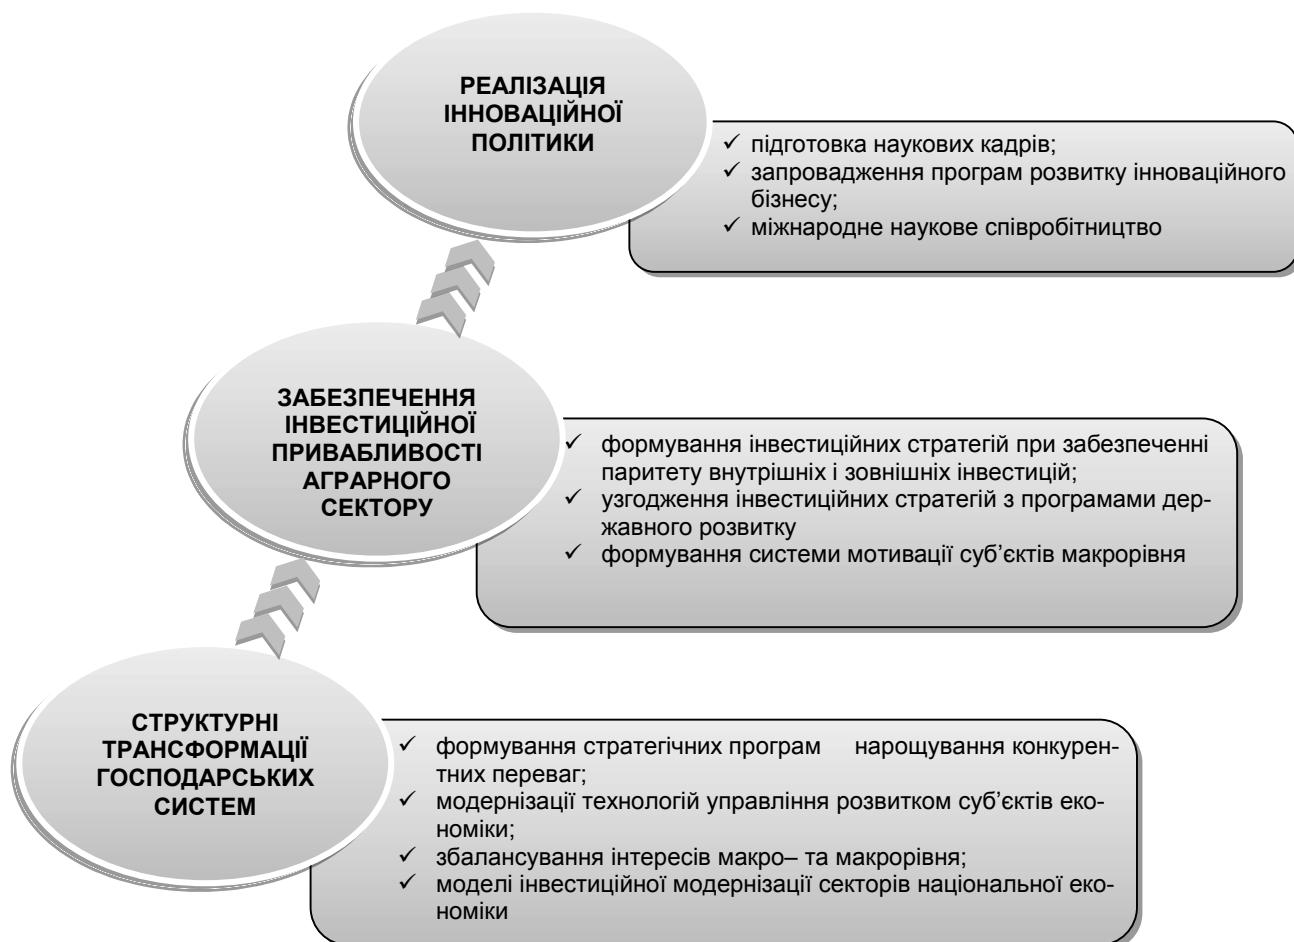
РЕАЛІЗАЦІЯ ІННОВАЦІЙНОЇ ПОЛІТИКИ

✓ підготовка наукових кадрів;
✓ запровадження програм розвитку інноваційного бізнесу;
✓ міжнародне наукове співробітництво

ЗАБЕЗПЕЧЕННЯ ІНВЕСТИЦІЙНОЇ ПРИВАБЛИВОСТІ АГРАРНОГО СЕКТОРУ

✓ формування інвестиційних стратегій при забезпеченні паритету внутрішніх і зовнішніх інвестицій;
✓ узгодження інвестиційних стратегій з програмами державного розвитку
✓ формування системи мотивації суб'єктів макрорівня

СТРУКТУРНІ ТРАНСФОРМАЦІЇ ГОСПОДАРСЬКИХ СИСТЕМ

✓ формування стратегічних програм нарощування конкурентних переваг;
✓ модернізації технологій управління розвитком суб'єктів економіки;
✓ збалансування інтересів макро– та макрорівня;
✓ моделі інвестиційної модернізації секторів національної економіки